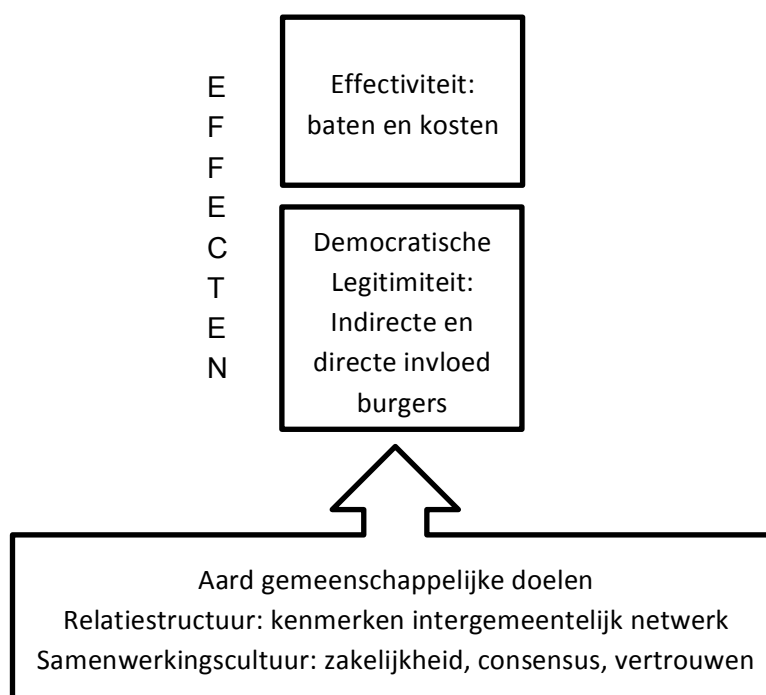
E
F
F
E
C
T
E
N

Effectiviteit: baten en kosten

Democratische Legitimiteit: Indirecte en directe invloed burgers

Aard gemeenschappelijke doelen
Relatiestructuur: kenmerken intergemeentelijk netwerk
Samenwerkingscultuur: zakelijkheid, consensus, vertrouwen